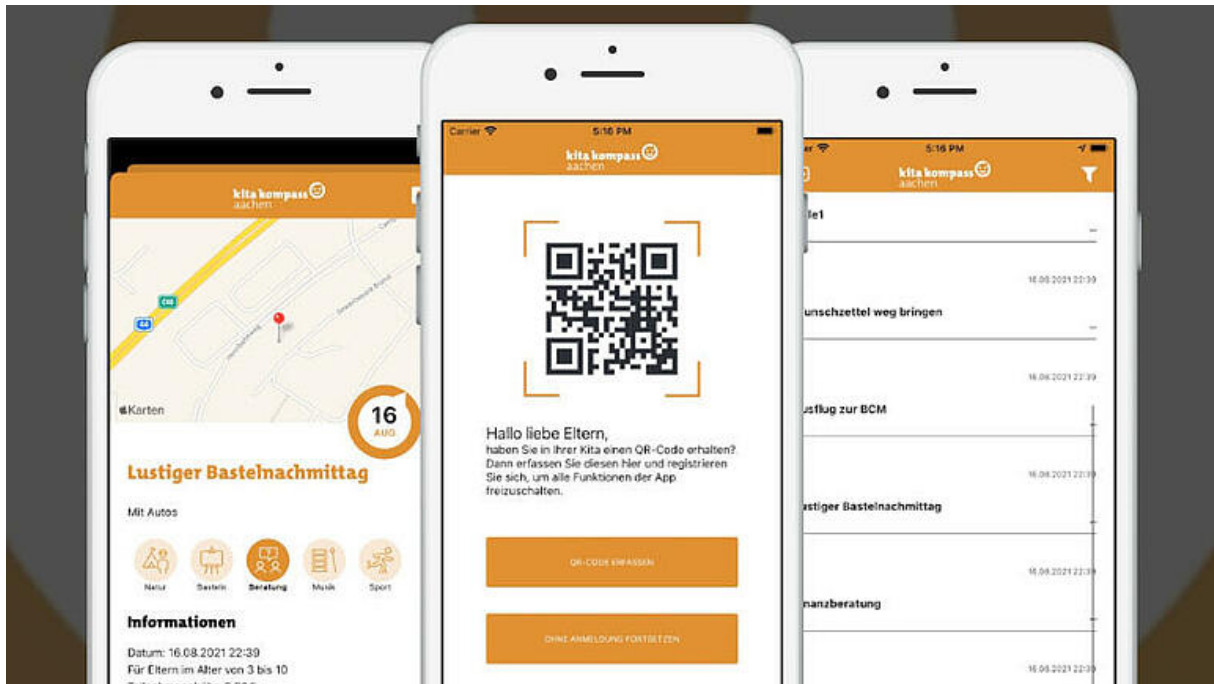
kita kompass aachen

C46

Karten

16
AUG

Lustiger Bastelnachmittag

Mit Autos

Natur
Basteln
Beratung
Musik
Sport

Informationen

Datum: 16.08.2021 22:39
Für Eltern im Alter von 3 bis 10

Carrier
5:16 PM

kita kompass aachen

Hallo liebe Eltern,
haben Sie in Ihrer Kita einen QR-Code erhalten? Dann erfassen Sie diesen hier und registrieren Sie sich, um alle Funktionen der App freizuschalten.

QR-CODE ERFASSEN

OHNE ANMELDUNG FORTSETZEN

5:16 PM

kita kompass aachen

le1

16.08.2021 22:39
unschzettel weg bringen

16.08.2021 22:39
usflug zur BCM

16.08.2021 22:39
stiger Bastelnachmittag

16.08.2021 22:39
nanzberatung

16.08.2021 22:39